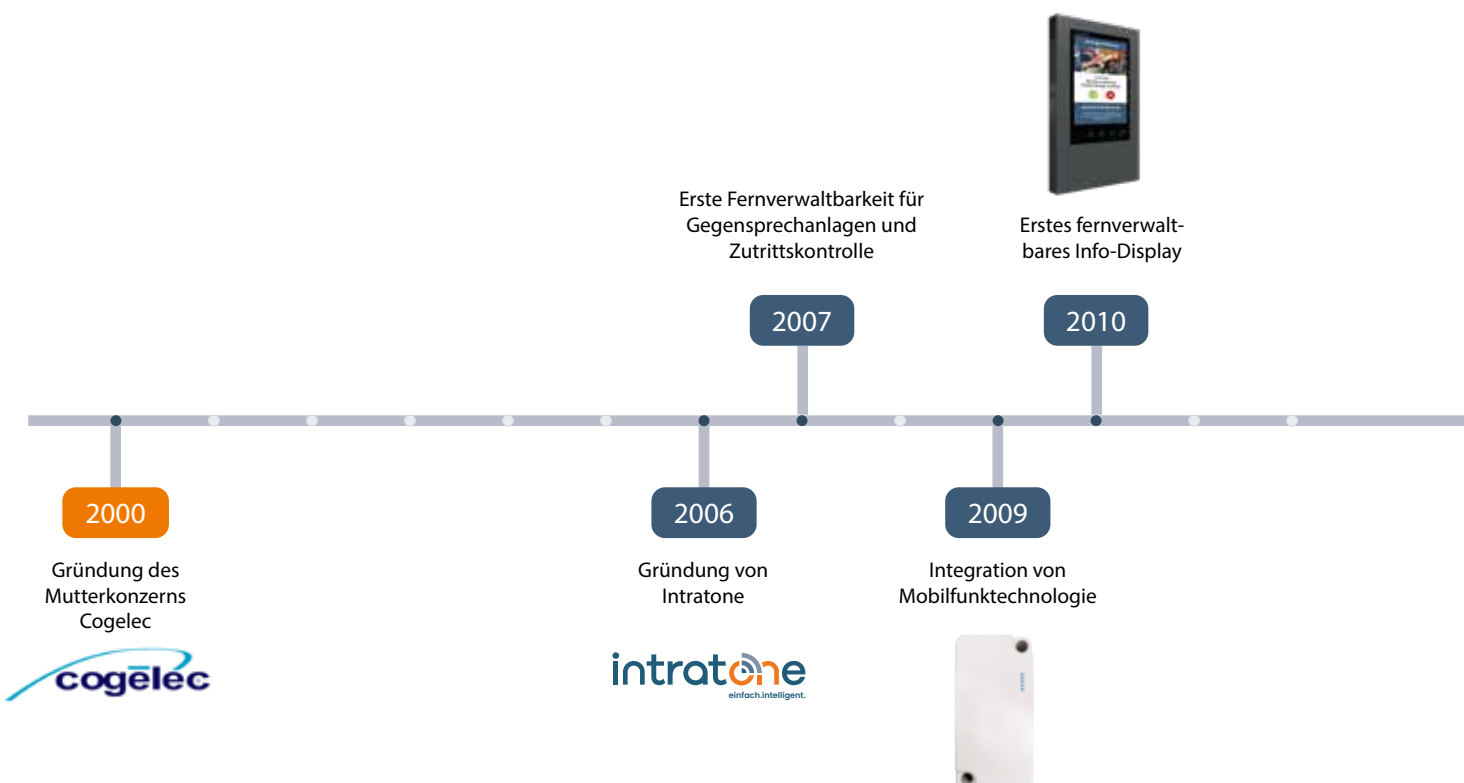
Erste Fernverwaltbarkeit für Gegensprechanlagen und Zutrittskontrolle

2007

Erstes fernverwaltbares Info-Display

2010

2000

Gründung des Mutterkonzerns Cogelec

cogelec

2006

Gründung von Intratone

intratone
einfach.intelligent.

2009

Integration von Mobilfunktechnologie